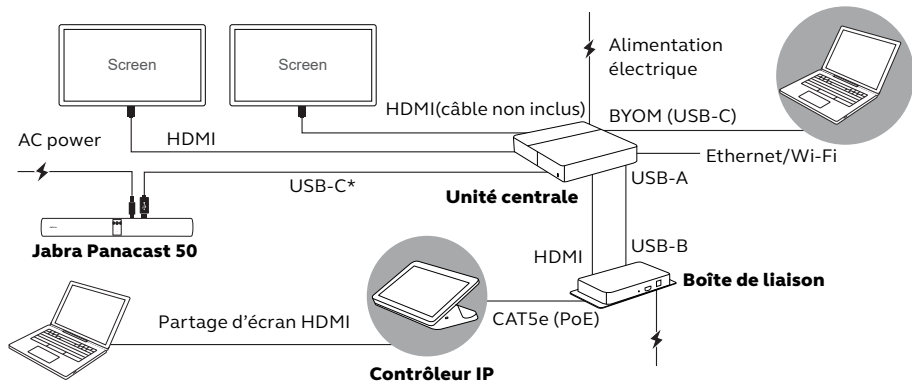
Screen

Screen

Alimentation électrique

HDMI(câble non inclus)

BYOM (USB-C)

AC power

HDMI

Ethernet/Wi-Fi

USB-C*

USB-A

Unité centrale

Jabra Panacast 50

HDMI

USB-B

Boîte de liaison

Partage d'écran HDMI

CAT5e (PoE)

Contrôleur IP